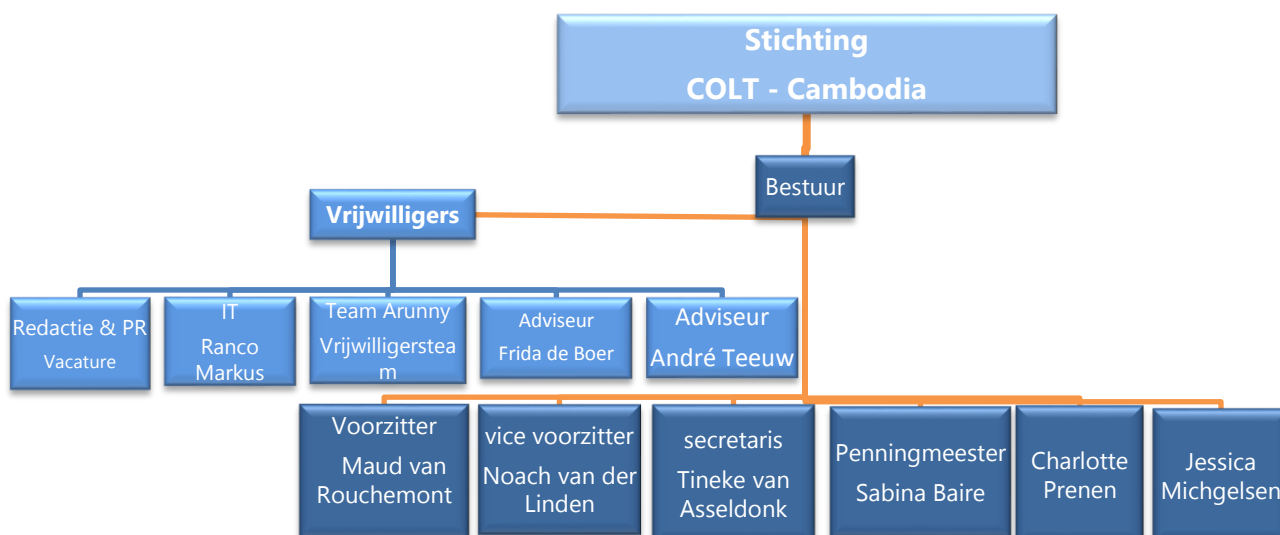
Stichting
COLT - Cambodia

Bestuur

Vrijwilligers

Redactie & PR
Vacature

IT
Ranco Markus

Team Arunny
Vrijwilligersteam

Adviseur
Frida de Boer

Adviseur
André Teeuw

Voorzitter
Maud van Rouchemont

vice voorzitter
Noach van der Linden

secretaris
Tineke van Asseldonk

Penningmeester
Sabina Baire

Charlotte Prenen

Jessica Michgelsen